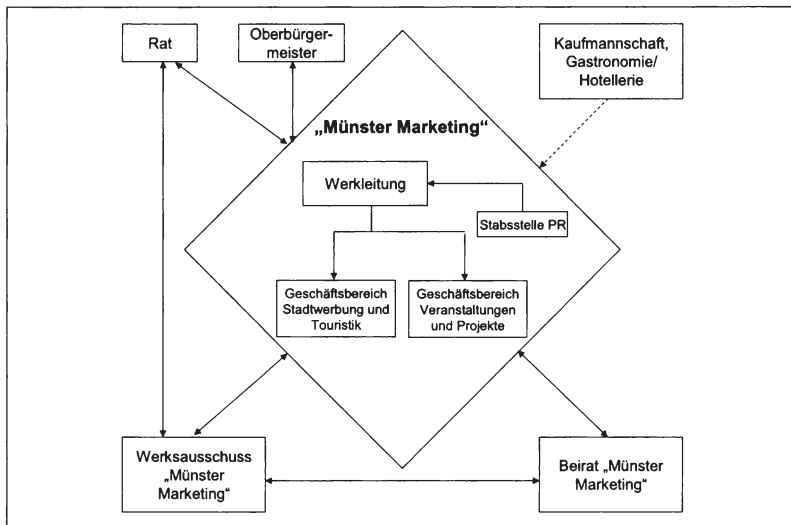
Rat

Oberbürgermeister

Kaufmannschaft, Gastronomie/ Hotellerie

„Münster Marketing“

Werkleitung

Stabsstelle PR

Geschäftsbereich Stadtwerbung und Touristik

Geschäftsbereich Veranstaltungen und Projekte

Werksausschuss „Münster Marketing“

Beirat „Münster Marketing“